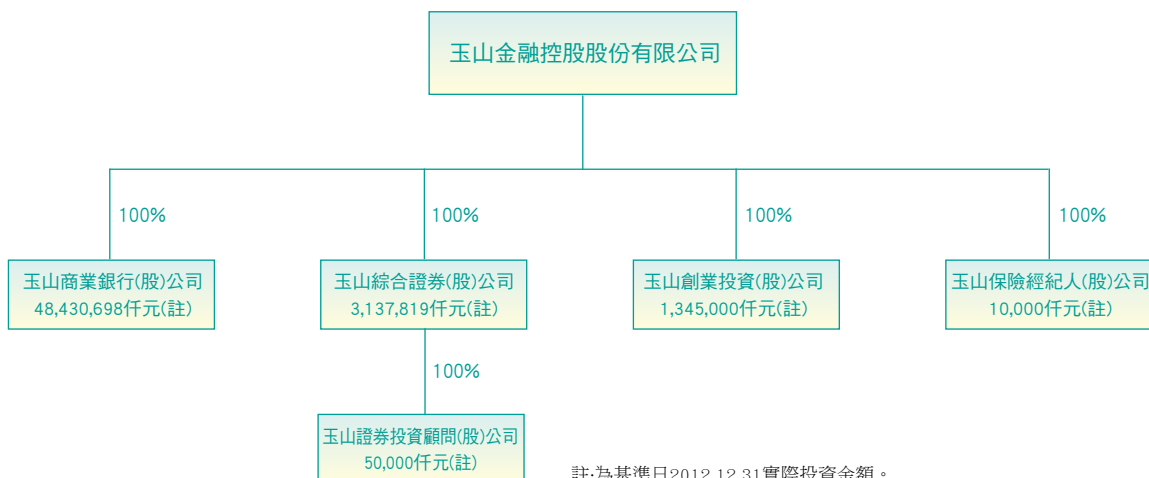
玉山金融控股股份有限公司

100%

玉山商業銀行(股)公司
48,430,698仟元(註)

100%

玉山綜合證券(股)公司
3,137,819仟元(註)

100%

玉山證券投資顧問(股)公司
50,000仟元(註)

100%

玉山創業投資(股)公司
1,345,000仟元(註)

100%

玉山保險經紀人(股)公司
10,000仟元(註)

註:為基準日2012.12.31實際投資金額。